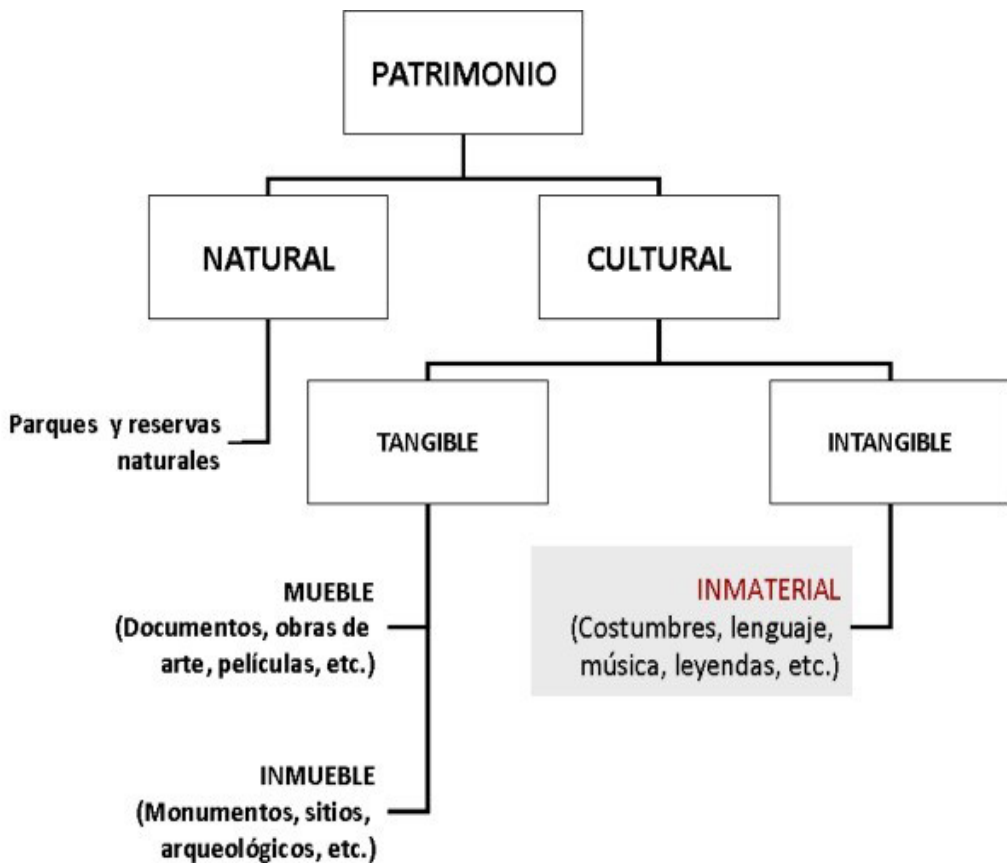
PATRIMONIO

NATURAL

CULTURAL

Parques y reservas naturales

TANGIBLE

INTANGIBLE

MUEBLE
(Documentos, obras de arte, películas, etc.)

INMATERIAL
(Costumbres, lenguaje, música, leyendas, etc.)

INMUEBLE
(Monumentos, sitios, arqueológicos, etc.)